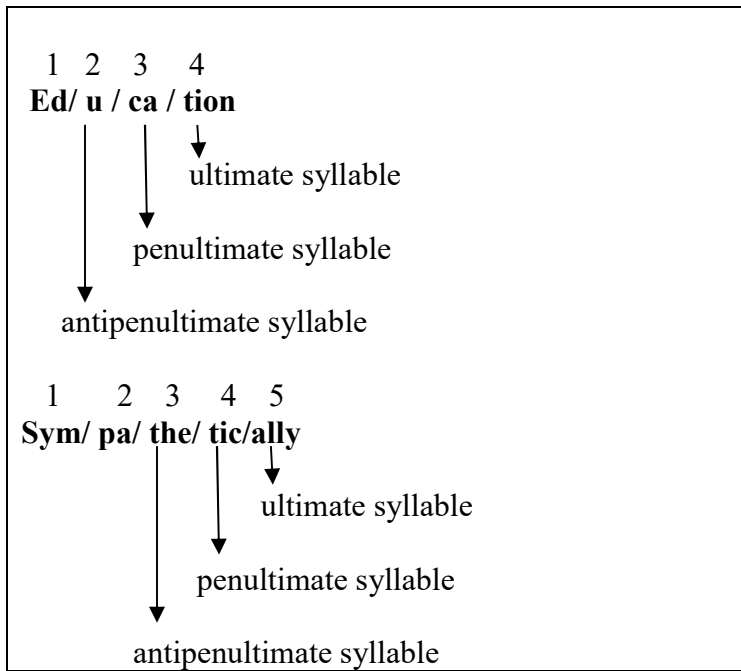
1 2 3 4
**Ed/ u / ca / tion**

ultimate syllable

penultimate syllable

antipenultimate syllable

1 2 3 4 5
**Sym/ pa/ the/ tic/ally**

ultimate syllable

penultimate syllable

antipenultimate syllable